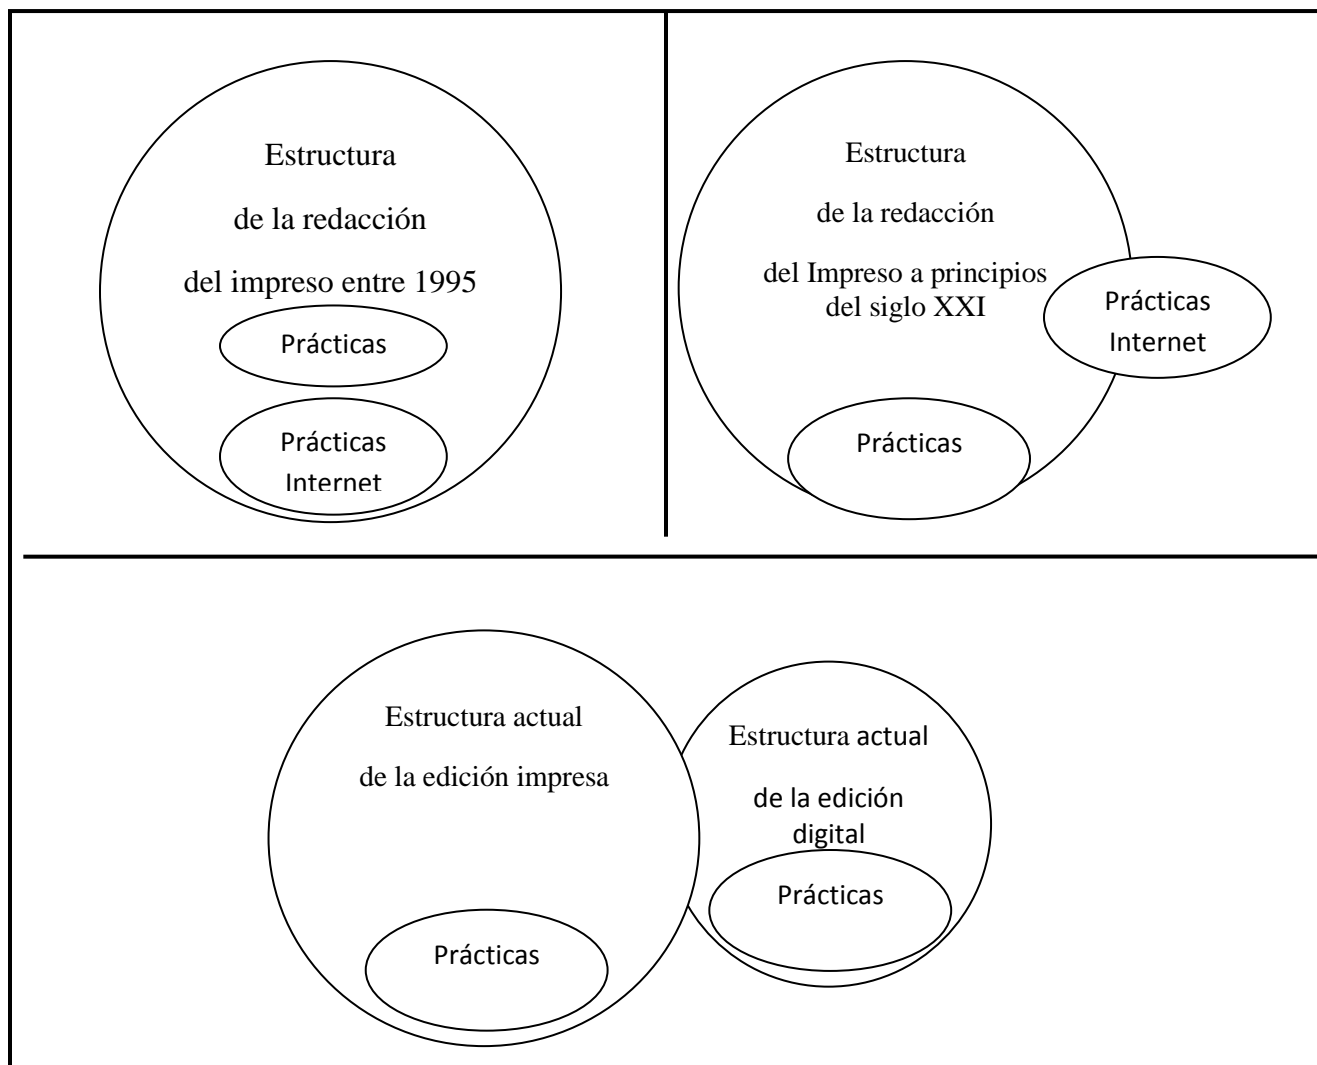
Estructura

de la redacción

del impreso entre 1995

Prácticas

Prácticas Internet

Estructura

de la redacción

del Impreso a principios del siglo XXI

Prácticas Internet

Prácticas

Estructura actual

de la edición impresa

Prácticas

Estructura actual

de la edición digital

Prácticas